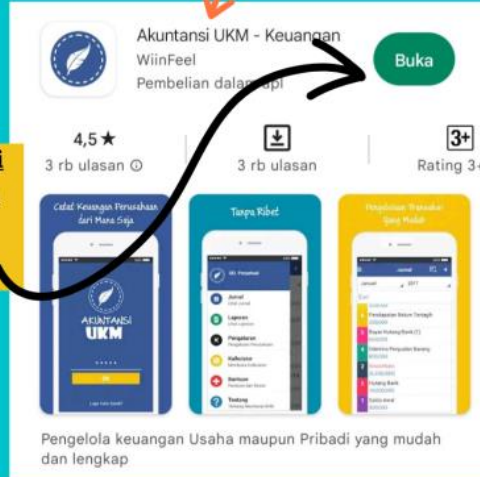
Akuntansi UKM - Keuangan
WiinFeel
Pembelian dalam apl
Buka

4,5 ★
3 rb ulasan ⓘ
3 rb ulasan
3+
Rating 3+

Catat Keuangan Perusahaan dari Mana Saja
AKUNTANSI UKM
Tanpa Ribet
Jurnal
Laporan
Pengaturan
Kalkulator
Bantuan
Tentang
Pengelolaan Transaksi Yang Mudah
Jurnal
Januari 2017

Pengelola keuangan Usaha maupun Pribadi yang mudah dan lengkap